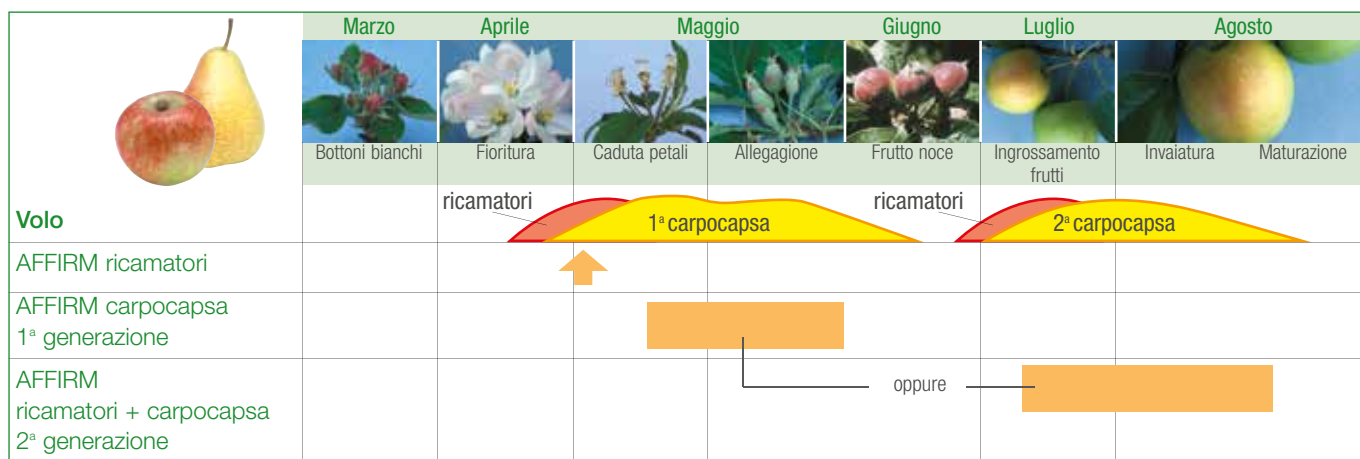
| | Marzo | Aprile | Maggio | | Giugno | Luglio | Agosto |
|---|---|---|---|---|---|---|---|
| | Bottoni bianchi | Fioritura | Caduta petali | Allegagione | Frutto noce | Ingrossamento frutti | Invaiatura Maturazione |
| Volo | | ricamatori | 1ª carpocapsa | | ricamatori | 2ª carpocapsa | |
| AFFIRM ricamatori | | | | | | | |
| AFFIRM carpocapsa 1ª generazione | | | | | | | |
| AFFIRM ricamatori + carpocapsa 2ª generazione | | | | | oppure | | |